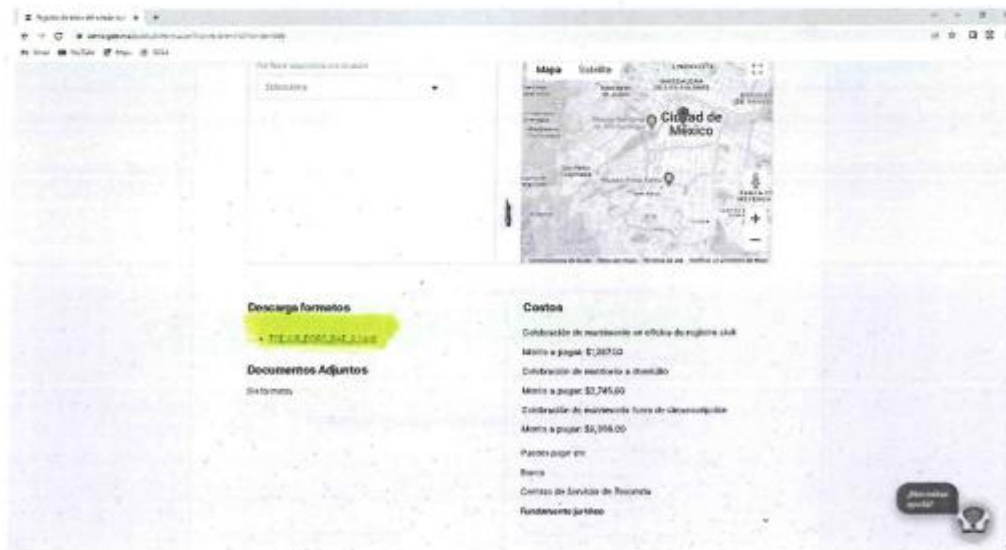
Mapa Satélite

Ciudad de México

Descarga formatos

• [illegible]

Documentos Adjuntos

Sin formatos

Costos

Celebración de matrimonio en oficina de registro civil

Monto a pagar: $1,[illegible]

Celebración de matrimonio a domicilio

Monto a pagar: $2,7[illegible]

Celebración de matrimonio fuera de circunscripción

Monto a pagar: $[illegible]

Puedes pagar en:

Banco

Centros de Servicio de Tesorería

Fundamento jurídico

¿Necesitas ayuda?